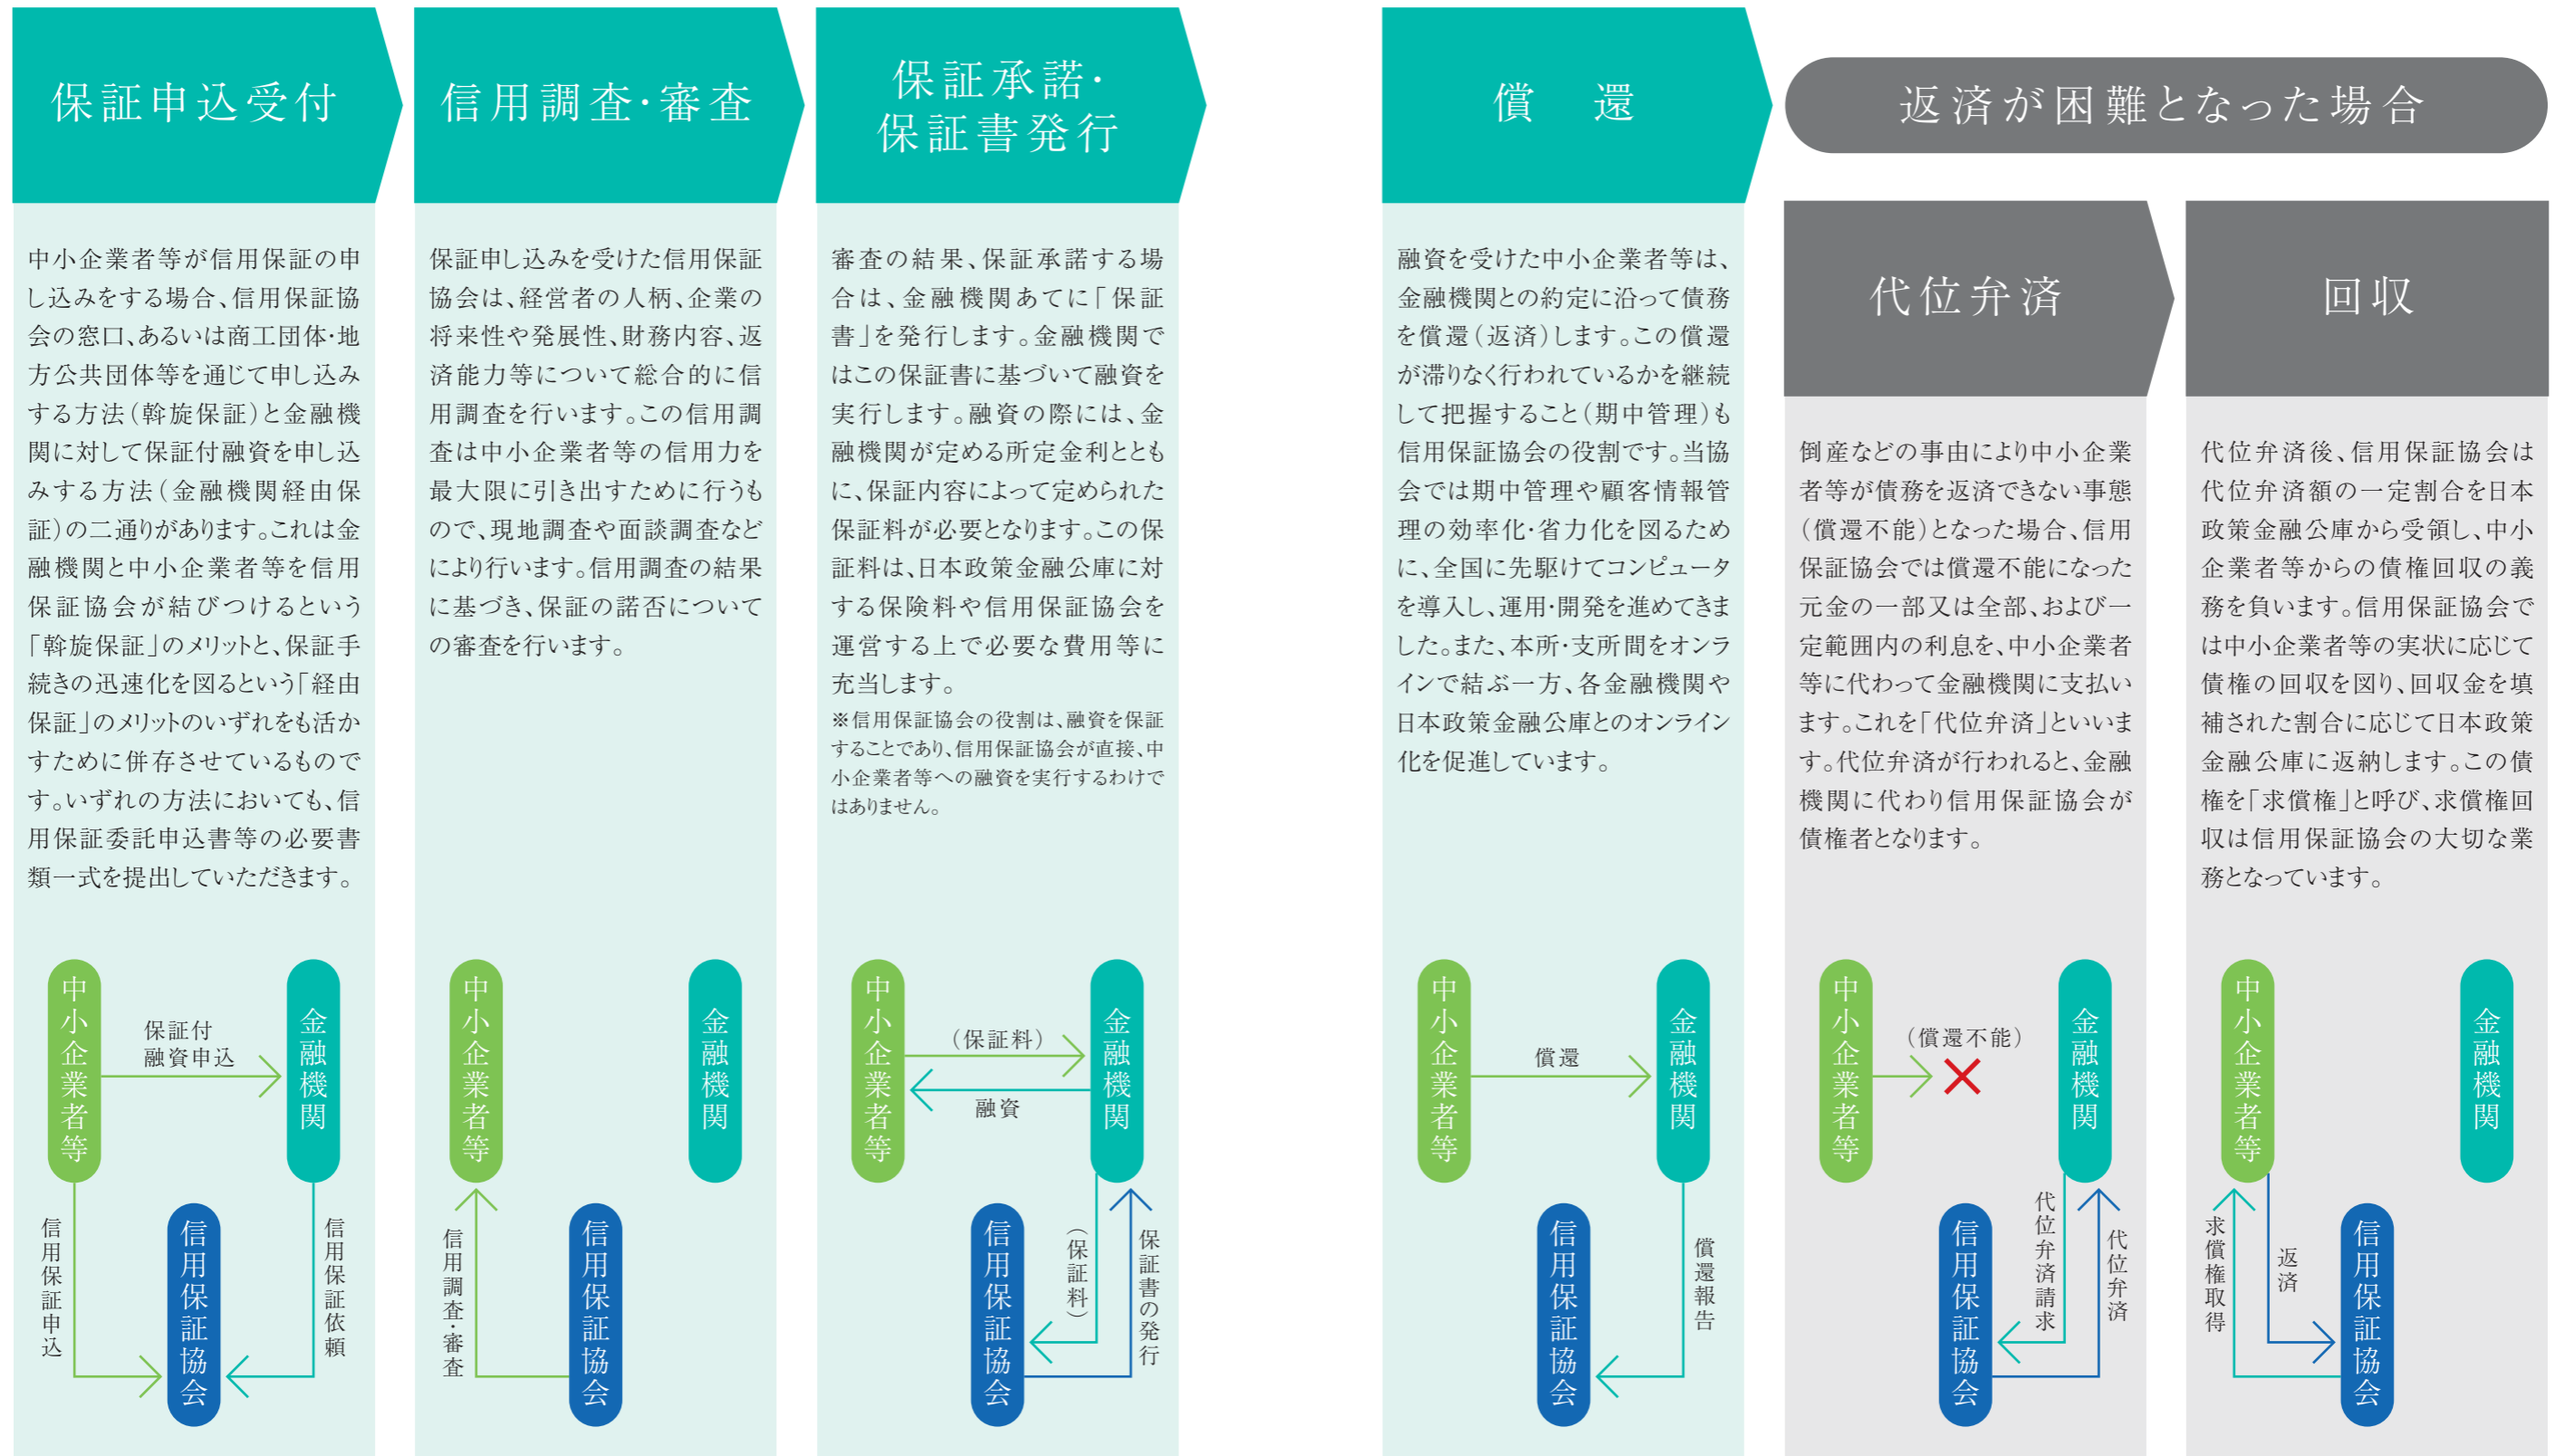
保証申込受付

中小企業者等が信用保証の申し込みをする場合、信用保証協会の窓口、あるいは商工団体・地方公共団体等を通じて申し込みする方法（斡旋保証）と金融機関に対して保証付融資を申し込みする方法（金融機関経由保証）の二通りがあります。これは金融機関と中小企業者等を信用保証協会が結びつけるという「斡旋保証」のメリットと、保証手続きの迅速化を図るという「経由保証」のメリットのいずれをも活かすために併存させているものです。いずれの方法においても、信用保証委託申込書等の必要書類一式を提出していただきます。

中小企業者等
保証付融資申込
金融機関
信用保証申込
信用保証依頼
信用保証協会

信用調査・審査

保証申し込みを受けた信用保証協会は、経営者の人柄、企業の将来性や発展性、財務内容、返済能力等について総合的に信用調査を行います。この信用調査は中小企業者等の信用力を最大限に引き出すために行うもので、現地調査や面談調査などにより行います。信用調査の結果に基づき、保証の諾否についての審査を行います。

中小企業者等
金融機関
信用調査・審査
信用保証協会

保証承諾・保証書発行

審査の結果、保証承諾する場合は、金融機関あてに「保証書」を発行します。金融機関ではこの保証書に基づいて融資を実行します。融資の際には、金融機関が定める所定金利とともに、保証内容によって定められた保証料が必要となります。この保証料は、日本政策金融公庫に対する保険料や信用保証協会を運営する上で必要な費用等に充当します。

※信用保証協会の役割は、融資を保証することであり、信用保証協会が直接、中小企業者等への融資を実行するわけではありません。

中小企業者等
（保証料）
融資
金融機関
（保証料）
保証書の発行
信用保証協会

償　還

融資を受けた中小企業者等は、金融機関との約定に沿って債務を償還（返済）します。この償還が滞りなく行われているかを継続して把握すること（期中管理）も信用保証協会の役割です。当協会では期中管理や顧客情報管理の効率化・省力化を図るために、全国に先駆けてコンピュータを導入し、運用・開発を進めてきました。また、本所・支所間をオンラインで結ぶ一方、各金融機関や日本政策金融公庫とのオンライン化を促進しています。

中小企業者等
償還
金融機関
償還報告
信用保証協会

返済が困難となった場合

代位弁済

倒産などの事由により中小企業者等が債務を返済できない事態（償還不能）となった場合、信用保証協会では償還不能になった元金の一部又は全部、および一定範囲内の利息を、中小企業者等に代わって金融機関に支払います。これを「代位弁済」といいます。代位弁済が行われると、金融機関に代わり信用保証協会が債権者となります。

中小企業者等
（償還不能）
金融機関
代位弁済請求
代位弁済
信用保証協会

回収

代位弁済後、信用保証協会は代位弁済額の一定割合を日本政策金融公庫から受領し、中小企業者等からの債権回収の義務を負います。信用保証協会では中小企業者等の実状に応じて債権の回収を図り、回収金を填補された割合に応じて日本政策金融公庫に返納します。この債権を「求償権」と呼び、求償権回収は信用保証協会の大切な業務となっています。

中小企業者等
金融機関
求償権取得
返済
信用保証協会